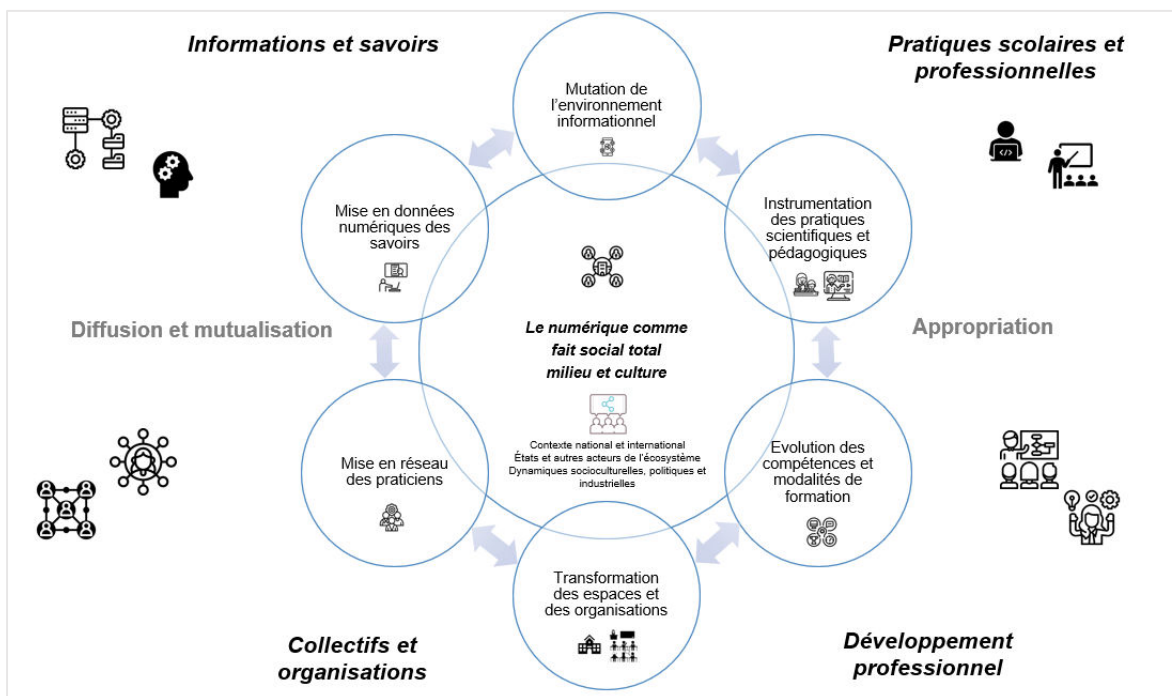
Informations et savoirs

Pratiques scolaires et professionnelles

Mutation de l'environnement informationnel

Mise en données numériques des savoirs

Instrumentation des pratiques scientifiques et pédagogiques

Diffusion et mutualisation

Le numérique comme fait social total milieu et culture

Appropriation

Contexte national et international
États et autres acteurs de l'écosystème
Dynamiques socioculturelles, politiques et industrielles

Mise en réseau des praticiens

Evolution des compétences et modalités de formation

Transformation des espaces et des organisations

Collectifs et organisations

Développement professionnel